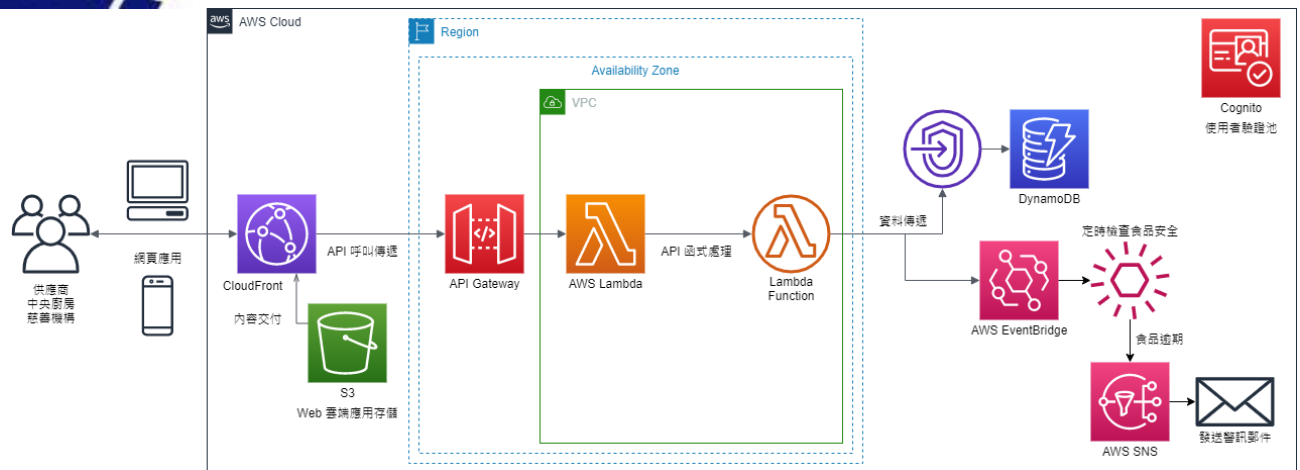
AWS Cloud

Region

Availability Zone

VPC

Cognito
使用者驗證池

供應商
中央廚房
慈善機構

網頁應用

CloudFront

API 呼叫傳遞

API Gateway

AWS Lambda

API 函式處理

Lambda
Function

資料傳遞

DynamoDB

定時檢查食品安全

AWS EventBridge

食品過期

AWS SNS

發送警訊郵件

內容交付

S3
Web 審端應用存儲